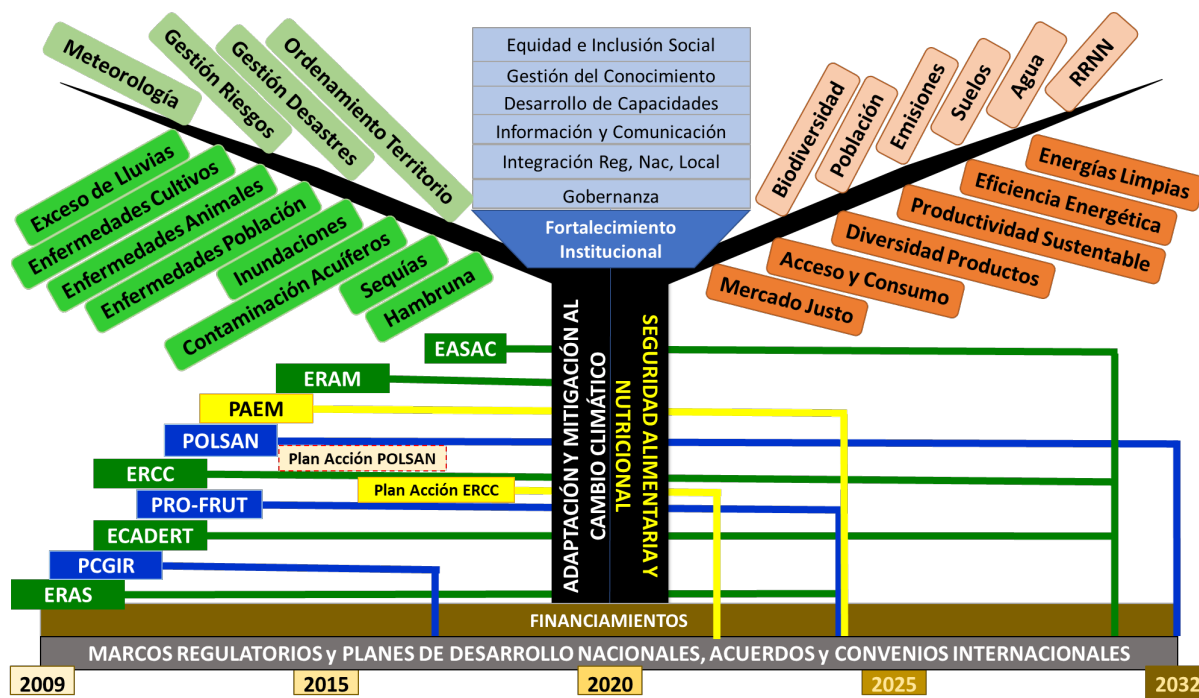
Meteorología
Gestión Riesgos
Gestión Desastres
Ordenamiento Territorio

Exceso de Lluvias
Enfermedades Cultivos
Enfermedades Animales
Enfermedades Población
Inundaciones
Contaminación Acuíferos
Sequías
Hambruna

Equidad e Inclusión Social
Gestión del Conocimiento
Desarrollo de Capacidades
Información y Comunicación
Integración Reg, Nac, Local
Gobernanza
Fortalecimiento Institucional

Biodiversidad
Población
Emisiones
Suelos
Agua
RRNN

Energías Limpias
Eficiencia Energética
Productividad Sustentable
Diversidad Productos
Acceso y Consumo
Mercado Justo

ADAPTACIÓN Y MITIGACIÓN AL CAMBIO CLIMÁTICO
SEGURIDAD ALIMENTARIA Y NUTRICIONAL

EASAC
ERAM
PAEM
POLSAN
Plan Acción POLSAN
ERCC
Plan Acción ERCC
PRO-FRUT
ECADERT
PCGIR
ERAS

FINANCIAMIENTOS
MARCOS REGULATORIOS y PLANES DE DESARROLLO NACIONALES, ACUERDOS y CONVENIOS INTERNACIONALES

2009
2015
2020
2025
2032